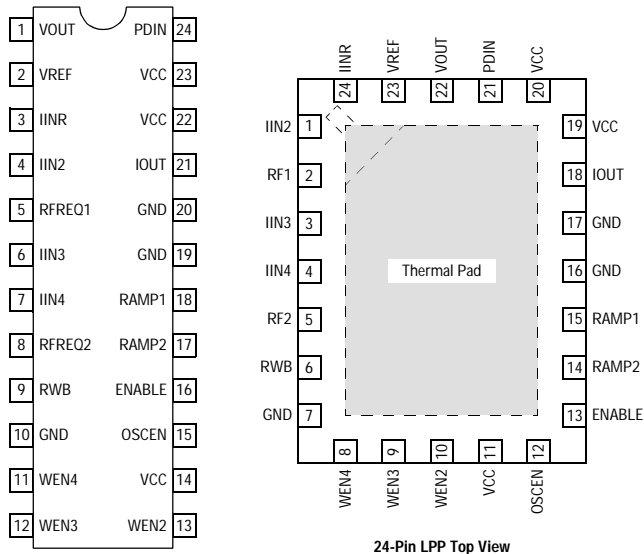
1 VOUT PDIN 24
2 VREF VCC 23
3 IINR VCC 22
4 IIN2 IOUT 21
5 RFREQ1 GND 20
6 IIN3 GND 19
7 IIN4 RAMP1 18
8 RFREQ2 RAMP2 17
9 RWB ENABLE 16
10 GND OSCEN 15
11 WEN4 VCC 14
12 WEN3 WEN2 13

IINR 24
VREF 23
VOUT 22
PDIN 21
VCC 20

IIN2 1
RF1 2
IIN3 3
IIN4 4
RF2 5
RWB 6
GND 7

19 VCC
18 IOUT
17 GND
16 GND
15 RAMP1
14 RAMP2
13 ENABLE

Thermal Pad

8 WEN4
9 WEN3
10 WEN2
11 VCC
12 OSCEN

24-Pin LPP Top View